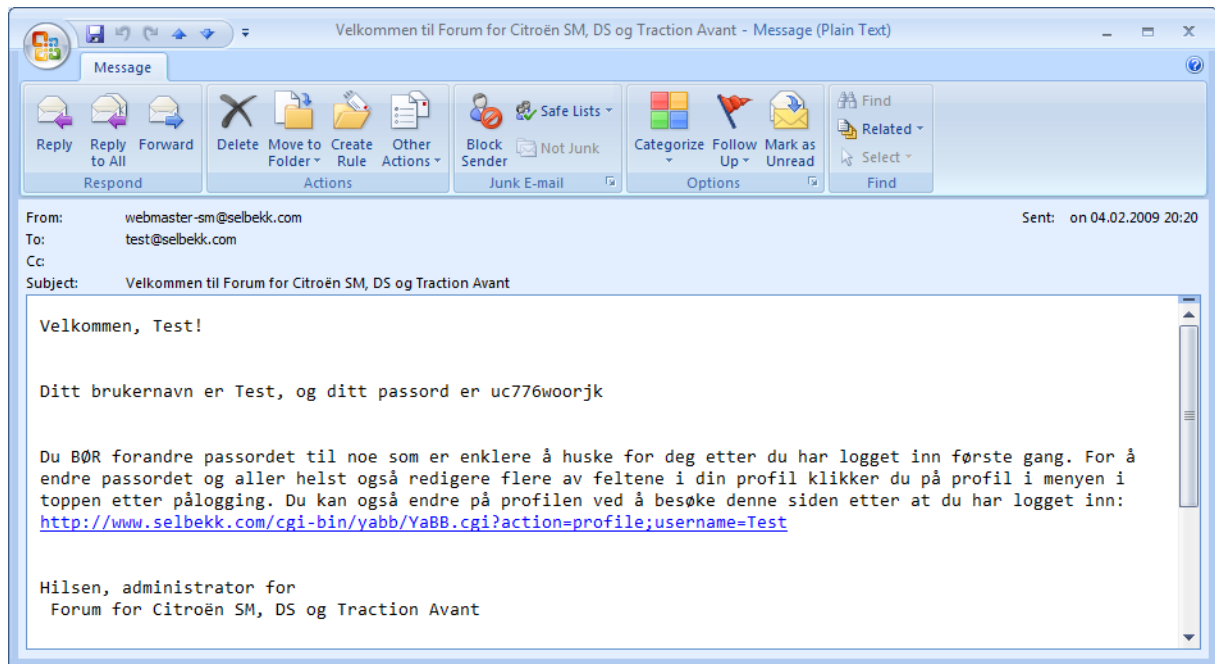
Velkommen til Forum for Citroën SM, DS og Traction Avant - Message (Plain Text)

Message

Reply
Reply to All
Forward
Respond

Delete
Move to Folder
Create Rule
Other Actions
Actions

Block Sender
Safe Lists
Not Junk
Junk E-mail

Categorize
Follow Up
Mark as Unread
Options

Find
Related
Select
Find

From: webmaster-sm@selbekk.com
To: test@selbekk.com
Cc:
Subject: Velkommen til Forum for Citroën SM, DS og Traction Avant
Sent: on 04.02.2009 20:20

Velkommen, Test!

Ditt brukernavn er Test, og ditt passord er uc776woorjk

Du BØR forandre passordet til noe som er enklere å huske for deg etter du har logget inn første gang. For å endre passordet og aller helst også redigere flere av feltene i din profil klikker du på profil i menyen i toppen etter pålogging. Du kan også endre på profilen ved å besøke denne siden etter at du har logget inn:
http://www.selbekk.com/cgi-bin/yabb/YaBB.cgi?action=profile;username=Test

Hilsen, administrator for
Forum for Citroën SM, DS og Traction Avant